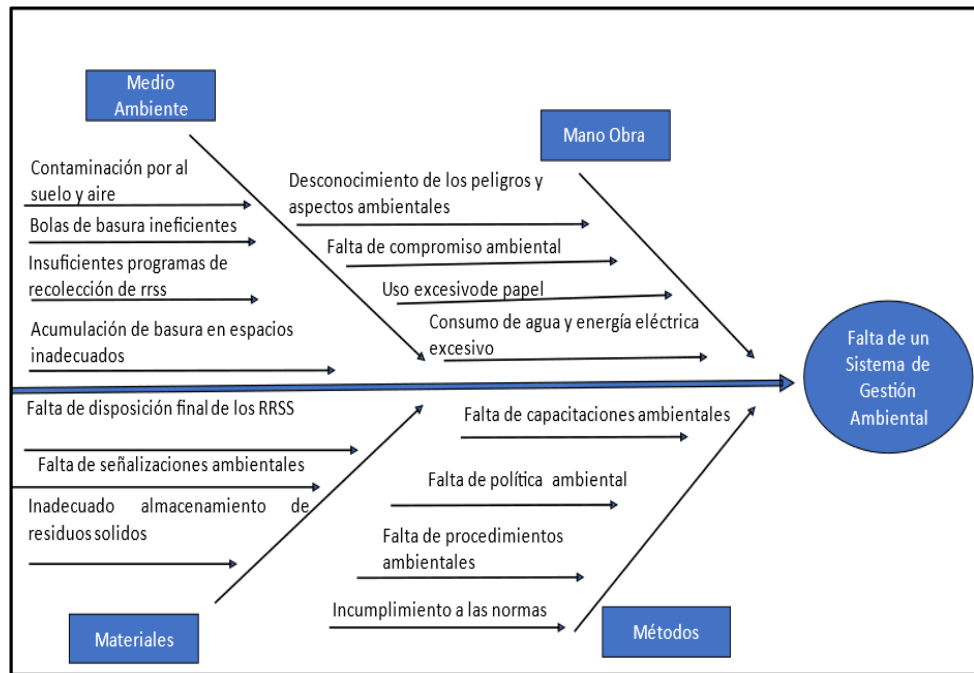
Medio Ambiente

Mano Obra

Contaminación por al suelo y aire

Bolas de basura ineficientes

Insuficientes programas de recolección de rrss

Acumulación de basura en espacios inadecuados

Desconocimiento de los peligros y aspectos ambientales

Falta de compromiso ambiental

Uso excesivode papel

Consumo de agua y energía eléctrica excesivo

Falta de un Sistema de Gestión Ambiental

Falta de disposición final de los RRSS

Falta de señalizaciones ambientales

Inadecuado almacenamiento de residuos solidos

Falta de capacitaciones ambientales

Falta de política ambiental

Falta de procedimientos ambientales

Incumplimiento a las normas

Materiales

Métodos